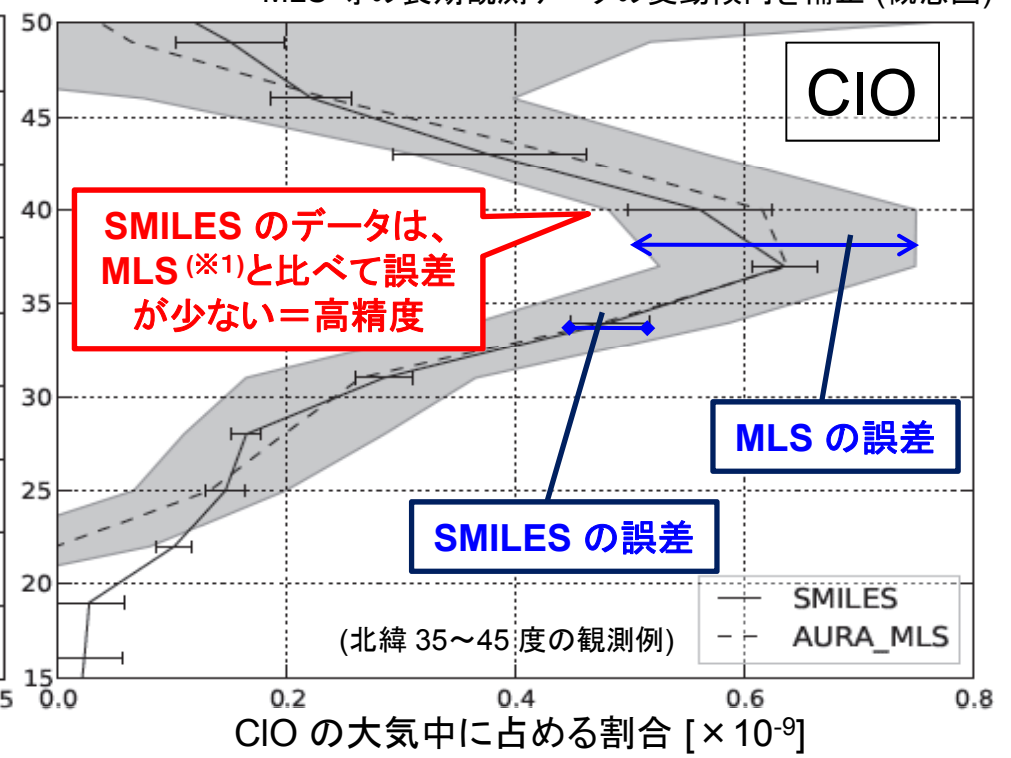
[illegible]

ClO

SMILES のデータは、MLS (※1)と比べて誤差が少ない＝高精度

MLS の誤差

SMILES の誤差

SMILES
AURA_MLS

(北緯 35～45 度の観測例)

50
45
40
35
30
25
20
15

0.0 0.2 0.4 0.6 0.8

ClO の大気中に占める割合 [×10$^{-9}$]